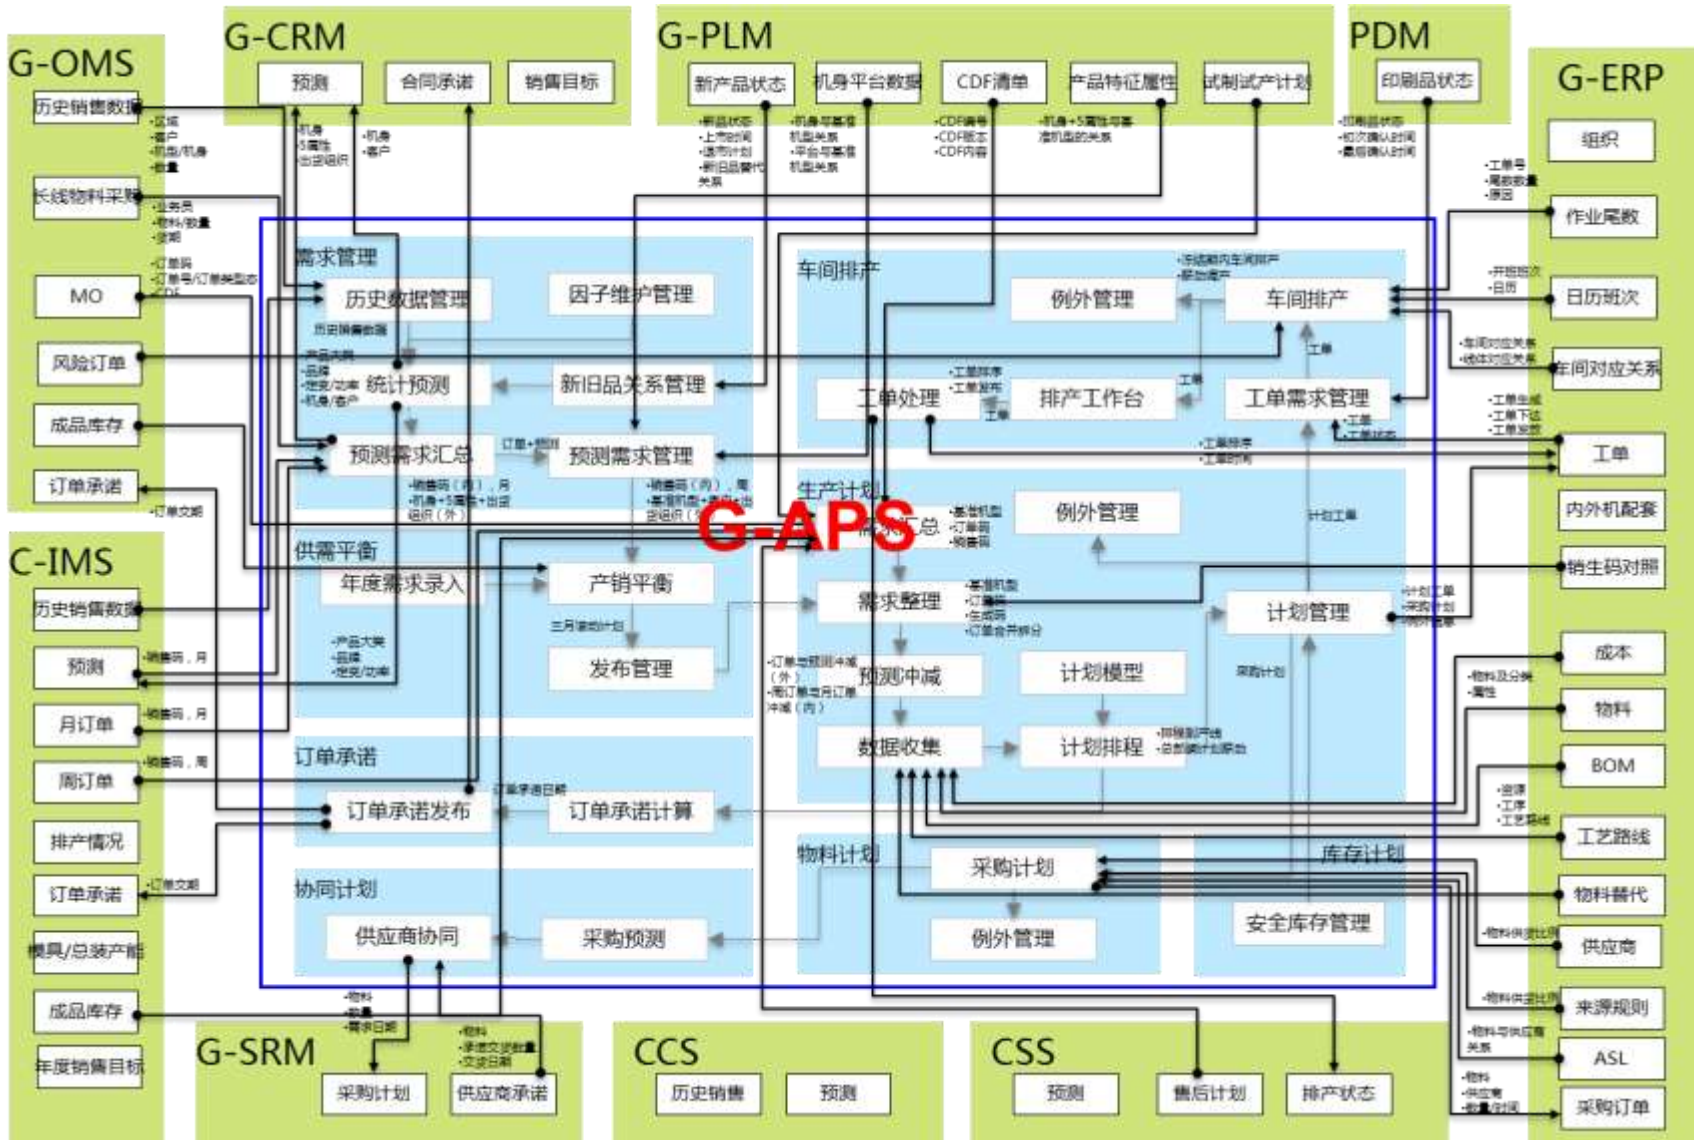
G-OMS
历史销售数据
长线物料采购
MO
风险订单
成品库存
订单承诺

G-CRM
预测
合同承诺
销售目标

G-PLM
新产品状态
机身平台数据
CDF清单
产品特征属性
试制试产计划

PDM
印刷品状态

G-ERP
组织
作业尾数
日历班次
车间对应关系
工单
内外机配套
销生码对照
成本
物料
BOM
工艺路线
物料替代
供应商
来源规则
ASL
采购订单

C-IMS
历史销售数据
预测
月订单
周订单
排产情况
订单承诺
模具/总装产能
成品库存
年度销售目标

G-SRM
采购计划
供应商承诺

CCS
历史销售
预测

CSS
预测
售后计划
排产状态

G-APS

需求管理
历史数据管理
因子维护管理
统计预测
新旧品关系管理
预测需求汇总
预测需求管理

供需平衡
年度需求录入
产销平衡
发布管理

订单承诺
订单承诺发布
订单承诺计算

协同计划
供应商协同
采购预测

车间排产
例外管理
车间排产
工单处理
排产工作台
工单需求管理

生产计划
需求汇总
例外管理
需求整理
计划管理
预测冲减
计划模型
数据收集
计划排程

物料计划
采购计划
例外管理

库存计划
安全库存管理